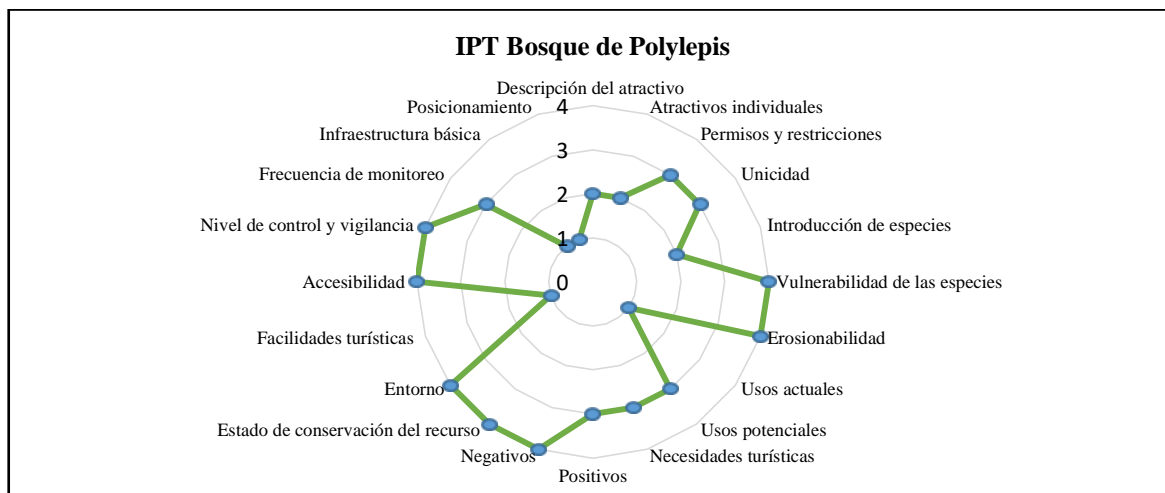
IPT Bosque de Polylepis

Descripción del atractivo
Atractivos individuales
Permisos y restricciones
Unicidad
Introducción de especies
Vulnerabilidad de las especies
Erosionabilidad
Usos actuales
Usos potenciales
Necesidades turísticas
Positivos
Negativos
Estado de conservación del recurso
Entorno
Facilidades turísticas
Accesibilidad
Nivel de control y vigilancia
Frecuencia de monitoreo
Infraestructura básica
Posicionamiento

4
3
2
1
0